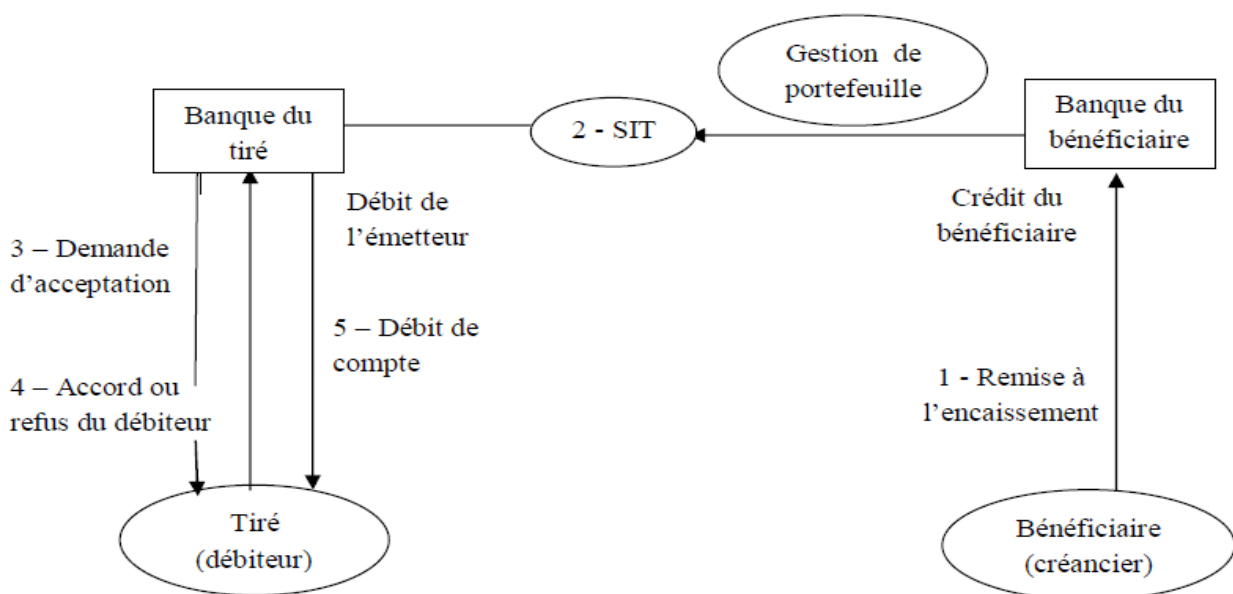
Gestion de portefeuille

Banque du tiré

2 - SIT

Banque du bénéficiaire

Débit de l'émetteur

Crédit du bénéficiaire

3 – Demande d'acceptation

5 – Débit de compte

1 - Remise à l'encaissement

4 – Accord ou refus du débiteur

Tiré (débiteur)

Bénéficiaire (créancier)